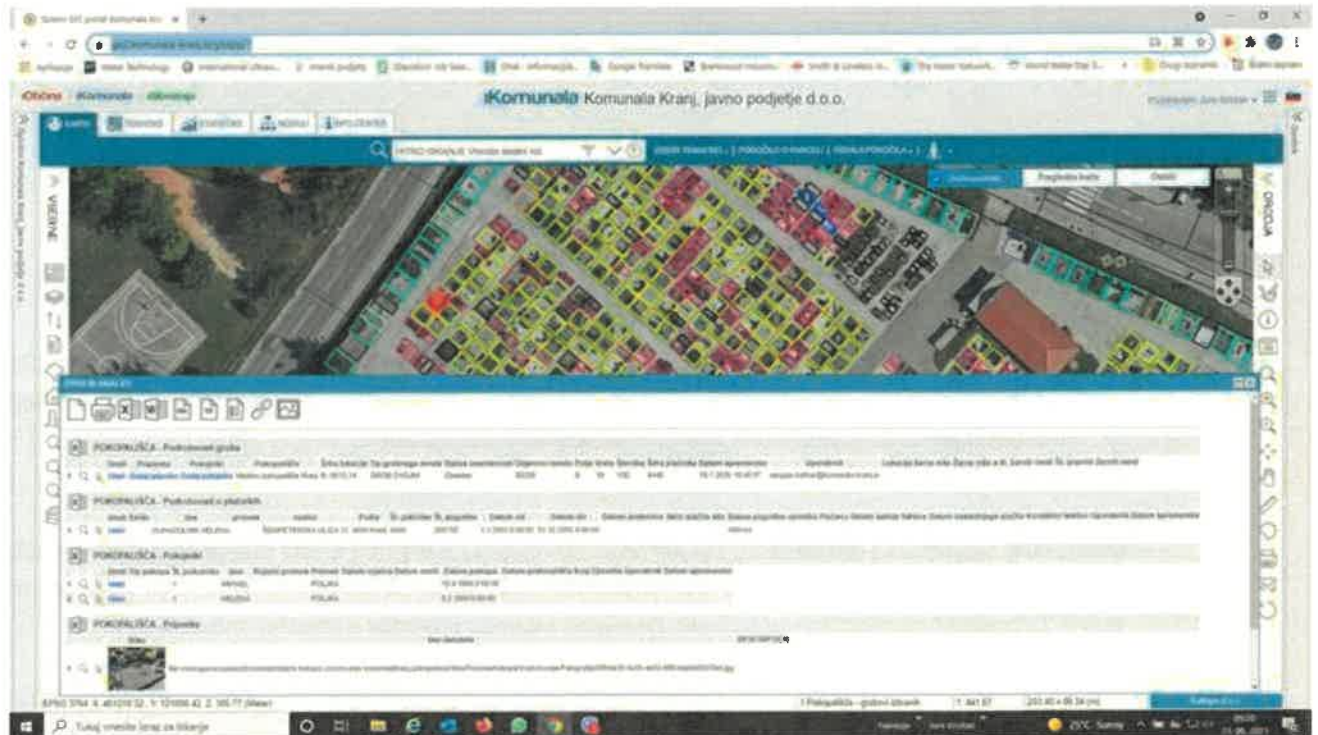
iKomunala Komunala Kranj, javno podjetje d.o.o.

Občina iKomunala

KARTA

HITRO ISKANJE Vnesite iskalni niz

VSEBINE

Pregledna karta

Ostalo

ORODJA

POKOPALIŠČA - Podrobnosti groba

POKOPALIŠČA - Podrobnosti o plačnikih

POKOPALIŠČA - Pokojniki

POKOPALIŠČA - Priponke

PAVEL

POLJANA

HELENA

POLJANA

Tukaj vnesite iskalni niz

25°C Sunny